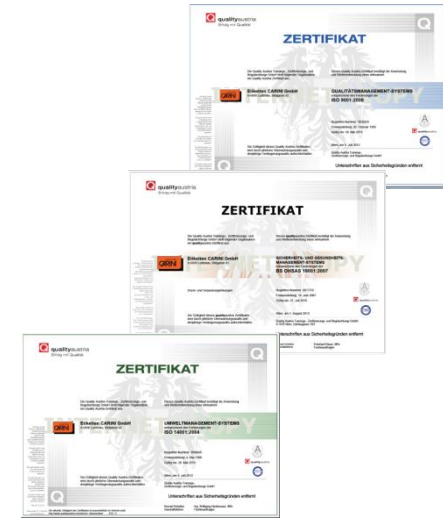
qualityaustria
Erfolg mit Qualität

ZERTIFIKAT

Etiketten CARINI GmbH

QUALITÄTSMANAGEMENT-SYSTEMS
ISO 9001:2008

Unterschriften aus Sicherheitsgründen entfernt

qualityaustria
Erfolg mit Qualität

ZERTIFIKAT

Etiketten CARINI GmbH

SICHERHEITS- UND GESUNDHEITS-MANAGEMENT-SYSTEMS
BS OHSAS 18001:2007

Unterschriften aus Sicherheitsgründen entfernt

qualityaustria
Erfolg mit Qualität

ZERTIFIKAT

Etiketten CARINI GmbH

UMWELTMANAGEMENT-SYSTEMS
ISO 14001:2004

Unterschriften aus Sicherheitsgründen entfernt